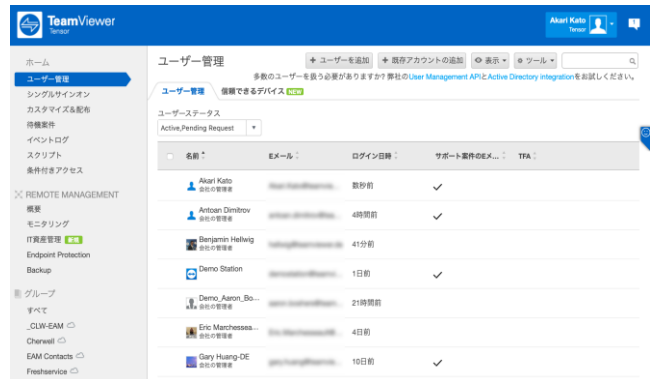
TeamViewer Tensor

Akari Kato
Tensor

ホーム
ユーザー管理
シングルサインオン
カスタマイズ&配布
待機案件
イベントログ
スクリプト
条件付きアクセス

REMOTE MANAGEMENT
概要
モニタリング
IT資産管理 新機能
Endpoint Protection
Backup

グループ
すべて
_CLW-EAM
Cherwell
EAM Contacts
Freshservice

ユーザー管理

+ ユーザーを追加 + 既存アカウントの追加 表示 ツール

多数のユーザーを扱う必要がありますか? 弊社のUser Management APIとActive Directory integrationをお試しください。

ユーザー管理 信頼できるデバイス NEW

ユーザーステータス
Active,Pending Request

| | 名前 | Eメール | ログイン日時 | サポート案件のE... | TFA |
|---|---|---|---|---|---|
| | Akari Kato 会社の管理者 | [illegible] | 数秒前 | ✓ | |
| | Antoan Dimitrov 会社の管理者 | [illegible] | 4時間前 | ✓ | |
| | Benjamin Hellwig 会社の管理者 | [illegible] | 41分前 | | |
| | Demo Station | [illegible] | 1日前 | ✓ | |
| | Demo_Aaron_Bo... 会社の管理者 | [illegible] | 21時間前 | | |
| | Eric Marchessea... 会社の管理者 | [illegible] | 4日前 | | |
| | Gary Huang-DE 会社の管理者 | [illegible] | 10日前 | ✓ | |